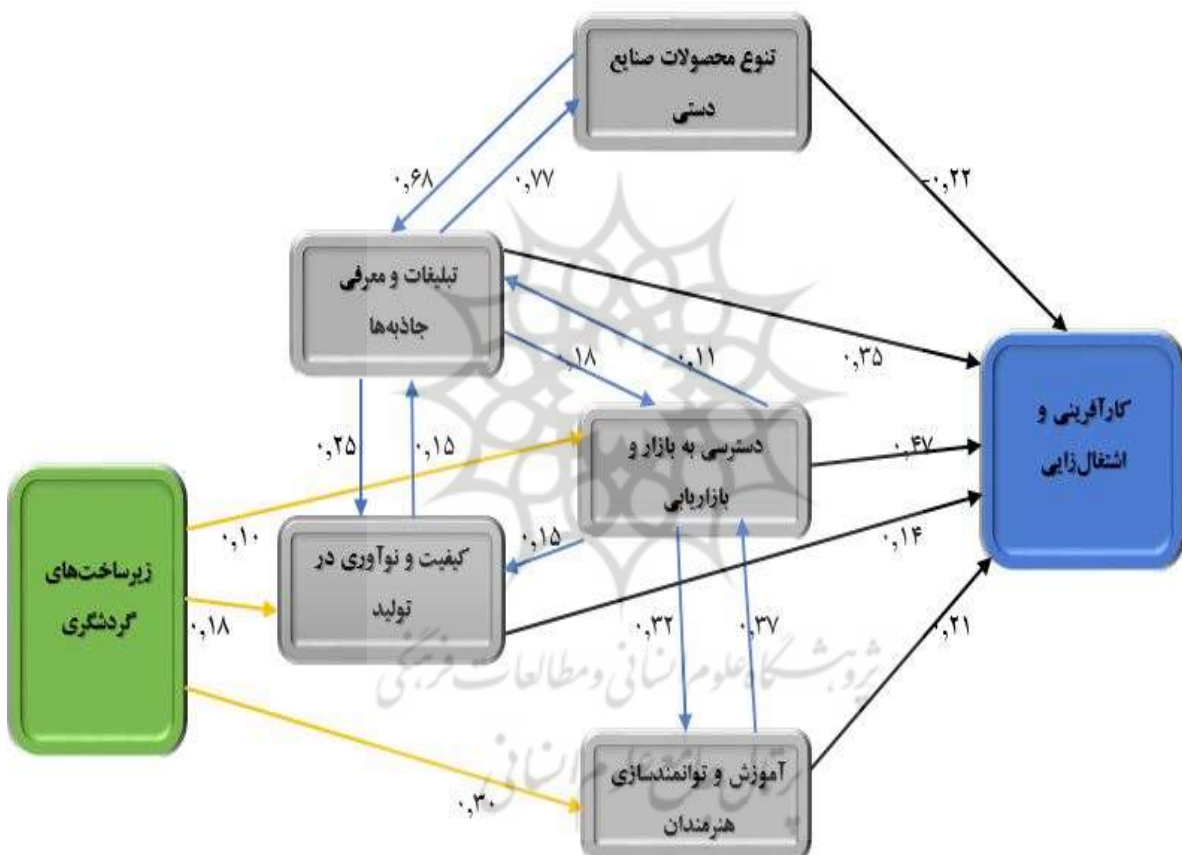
تنوع محصولات صنایع دستی

۰,۶۸

۰,۷۷

۰,۲۲

تبلیغات و معرفی جاذبه‌ها

۰,۱۸

۰,۱۱

۰,۳۵

کارآفرینی و اشتغال‌زایی

۰,۲۵

۰,۱۵

دسترسی به بازار و بازاریابی

۰,۴۷

زیرساخت‌های گردشگری

۰,۱۰

۰,۱۵

۰,۱۴

کیفیت و نوآوری در تولید

۰,۱۸

۰,۳۲

۰,۳۷

۰,۲۱

پژوهشگاه علوم انسانی و مطالعات فرهنگی

پرتال جامع علوم انسانی

آموزش و توانمندسازی هنرمندان

۰,۳۰